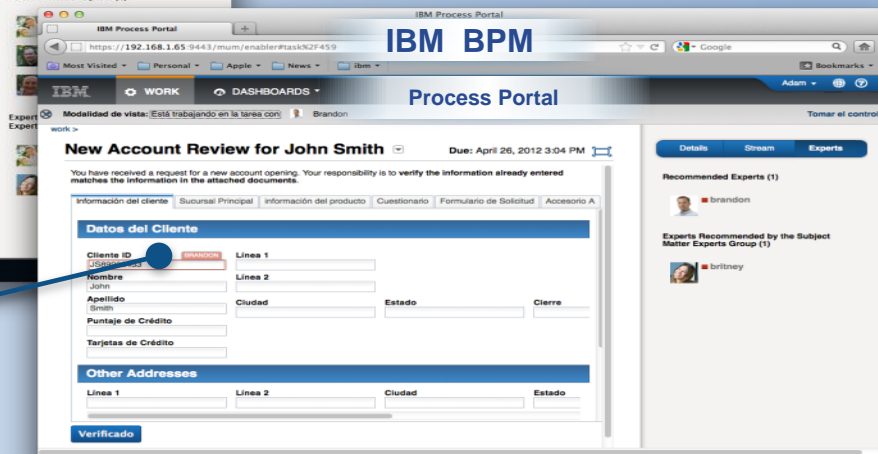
IBM Process Portal

IBM Process Portal

https://192.168.1.65:9443/mum/enabler#task%2F459

IBM BPM

Google

Most Visited Personal Apple News ibm

Bookmarks

IBM WORK DASHBOARDS

Adam

Process Portal

Expert
Expert

Modalidad de vista: Está trabajando en la tarea con Brandon

Tomar el control

work >

New Account Review for John Smith

Due: April 26, 2012 3:04 PM

You have received a request for a new account opening. Your responsibility is to verify the information already entered matches the information in the attached documents.

Información del cliente | Sucursal Principal | Información del producto | Cuestionario | Formulario de Solicitud | Accesorio A

Datos del Cliente

Cliente ID
JSh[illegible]

BRANDON

Línea 1

Nombre
John

Línea 2

Apellido
Smith

Ciudad

Estado

Cierre

Puntaje de Crédito

Tarjetas de Crédito

Other Addresses

Línea 1

Línea 2

Ciudad

Estado

Verificado

Details

Stream

Experts

Recommended Experts (1)

brandon

Experts Recommended by the Subject Matter Experts Group (1)

britney